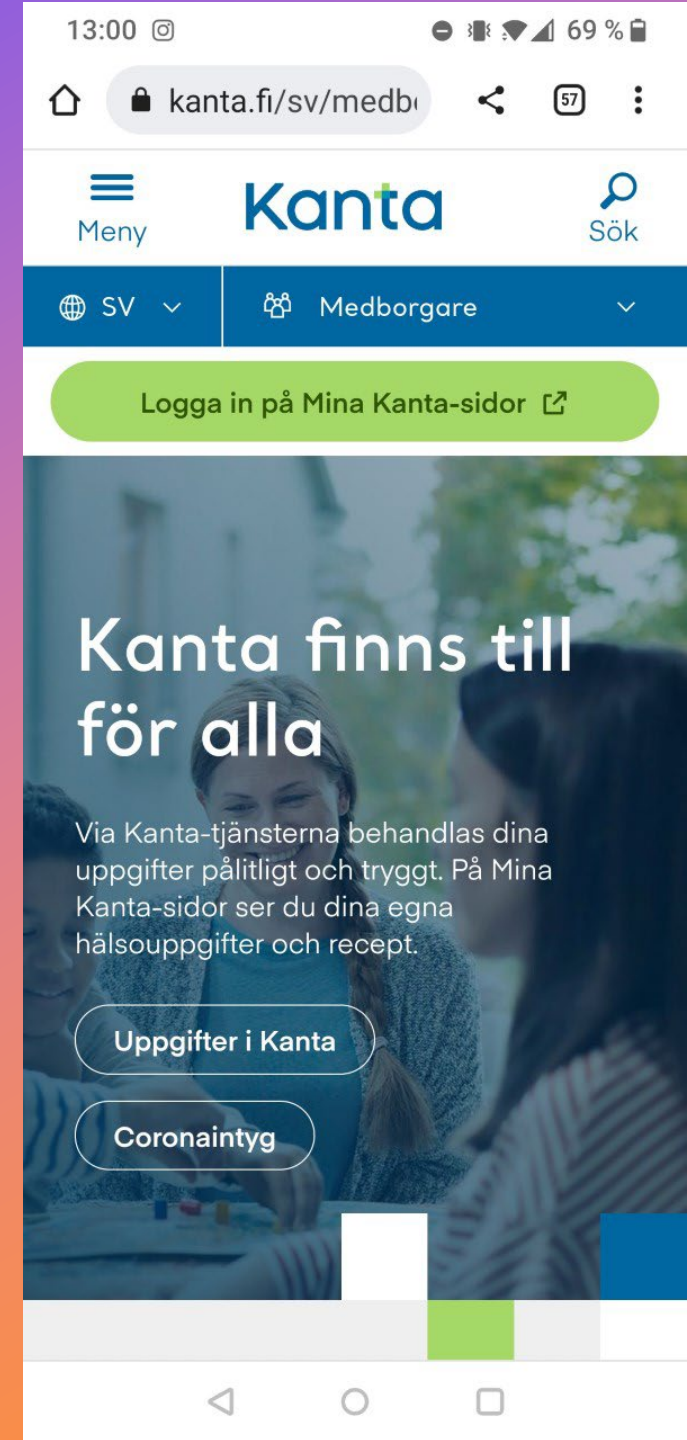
13:00

69 %

kanta.fi/sv/medb

57

Meny

Kanta

Sök

SV

Medborgare

Logga in på Mina Kanta-sidor

Kanta finns till för alla

Via Kanta-tjänsterna behandlas dina uppgifter pålitligt och tryggt. På Mina Kanta-sidor ser du dina egna hälsouppgifter och recept.

Uppgifter i Kanta

Coronaintyg